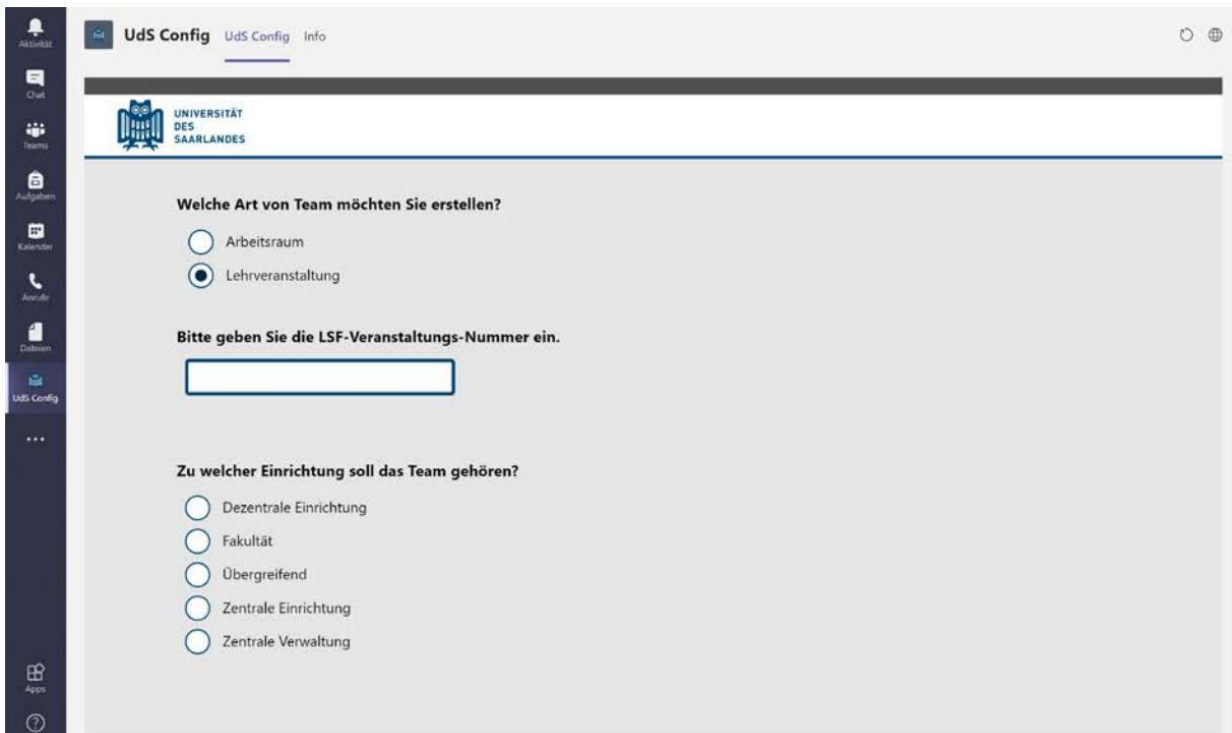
Aktivität
Chat
Teams
Aufgaben
Kalender
Anrufe
Dateien
UdS Config
...
Apps

UdS Config UdS Config Info

UNIVERSITÄT DES SAARLANDES

Welche Art von Team möchten Sie erstellen?

Arbeitsraum

Lehrveranstaltung

Bitte geben Sie die LSF-Veranstaltungs-Nummer ein.

Zu welcher Einrichtung soll das Team gehören?

Dezentrale Einrichtung

Fakultät

Übergreifend

Zentrale Einrichtung

Zentrale Verwaltung